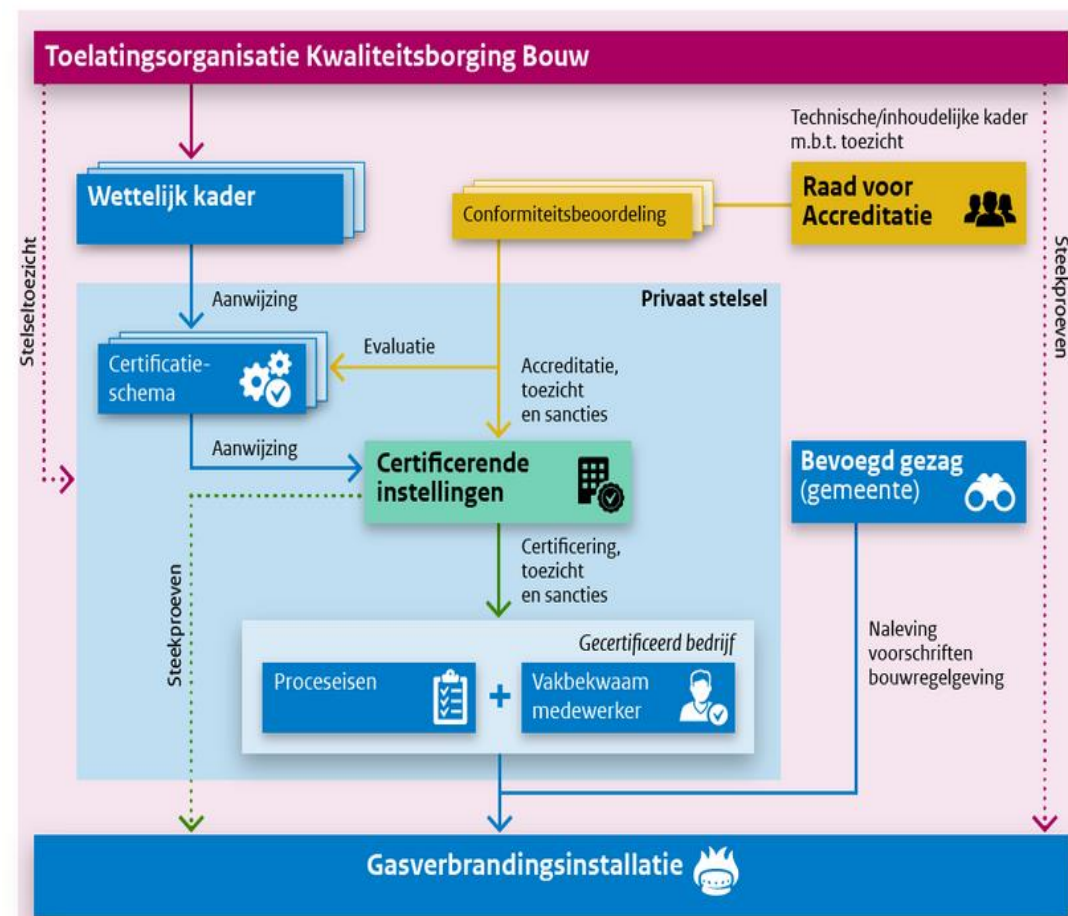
Toelatingsorganisatie Kwaliteitsborging Bouw

Stelseltoezicht

Technische/inhoudelijke kader m.b.t. toezicht

Raad voor Accreditatie

Steekproeven

Wettelijk kader

Conformiteitsbeoordeling

Aanwijzing

Privaat stelsel

Certificatieschema

Evaluatie

Accreditatie, toezicht en sancties

Aanwijzing

Certificerende instellingen

Bevoegd gezag (gemeente)

Steekproeven

Certificering, toezicht en sancties

Gecertificeerd bedrijf

Proceseisen

+

Vakbekwaam medewerker

Naleving voorschriften bouwregelgeving

Gasverbrandingsinstallatie